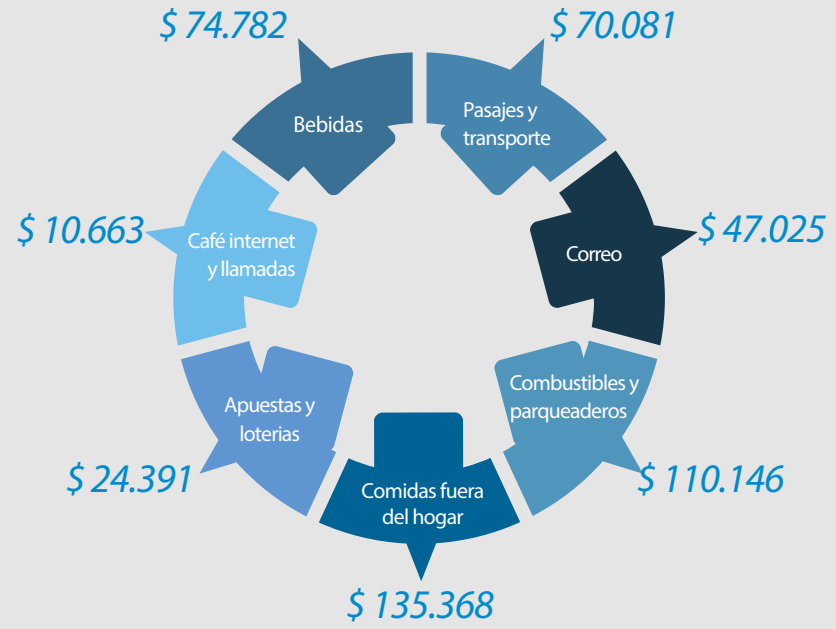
$ 74.782
Bebidas

$ 70.081
Pasajes y transporte

Correo
$ 47.025

Combustibles y parqueaderos
$ 110.146

Comidas fuera del hogar
$ 135.368

Apuestas y loterias
$ 24.391

Café internet y llamadas
$ 10.663